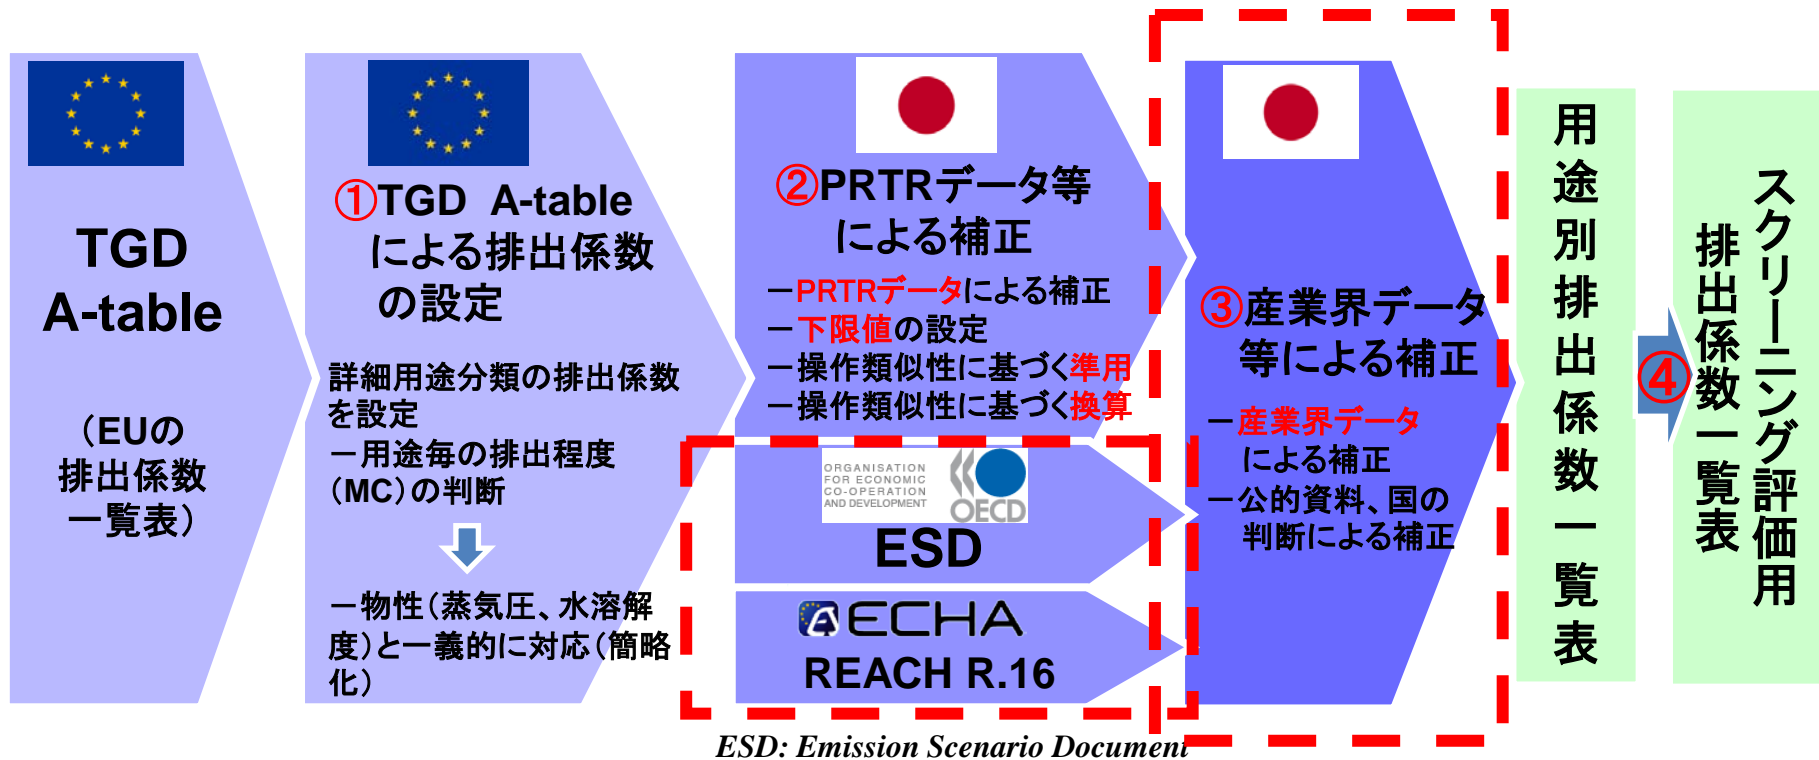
TGD
A-table

（EUの
排出係数
一覧表）

①TGD A-table
による排出係数
の設定

詳細用途分類の排出係数を設定
ー用途毎の排出程度（MC）の判断

ー物性（蒸気圧、水溶解度）と一義的に対応（簡略化）

②PRTRデータ等
による補正

ーPRTRデータによる補正
ー下限値の設定
ー操作類似性に基づく準用
ー操作類似性に基づく換算

ORGANISATION FOR ECONOMIC CO-OPERATION AND DEVELOPMENT
OECD
ESD

ECHA
REACH R.16

③産業界データ
等による補正

ー産業界データ
による補正
ー公的資料、国の
判断による補正

用途別排出係数一覧表

④

スクリーニング評価用
排出係数一覧表

ESD: Emission Scenario Document